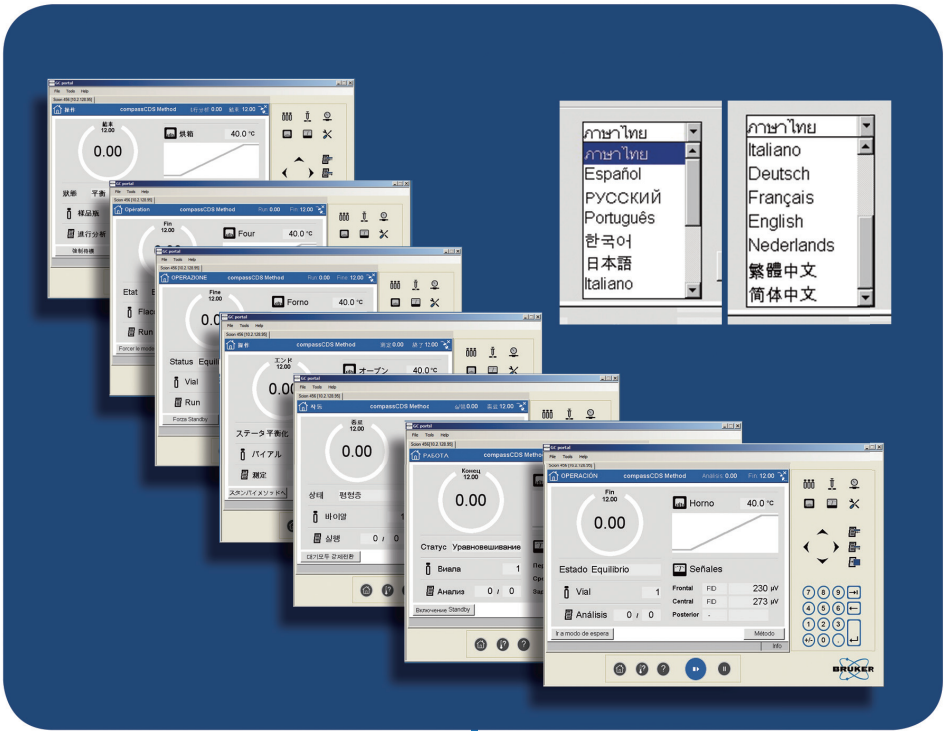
GC portal
File Tools Help
Scion 456 [10.2.128.95]
操作 compassCDS Method 1行分析 0.00 結束 12.00
結束 12.00
0.00
烘箱 40.0 °C
狀態 平衡
樣品瓶
進行分析
強制待機

GC portal
File Tools Help
Scion 456 [10.2.128.95]
Opération compassCDS Method Run 0.00 Fin 12.00
Fin 12.00
Four 40.0 °C
Etat
Flac
Run
Forcer le mode

GC portal
File Tools Help
Scion 456 [10.2.128.95]
OPERAZIONE compassCDS Method Run 0.00 Fine 12.00
Fine 12.00
Forno 40.0 °C
Status Equili
Vial
Run
Force Standby

GC portal
File Tools Help
Scion 456 [10.2.128.95]
操作 compassCDS Method 測定 0.00 終了 12.00
エンド 12.00
オーブン 40.0 °C
ステータ 平衡化
バイアル
測定
スタンバイメソッドへ

GC portal
File Tools Help
Scion 456 [10.2.128.95]
작동 compassCDS Method 실행 0.00 종료 12.00
종료 12.00
0.00
상태 평형중
바이알
실행 0 / 0
대기모두 강제전환

GC portal
File Tools Help
Scion 456 [10.2.128.95]
РАБОТА compassCDS Method
Конец 12.00
0.00
Статус Уравновешивание
Виала 1
Анализ 0 / 0
Включение Standby

GC portal
File Tools Help
Scion 456 [10.2.128.95]
OPERACIÓN compassCDS Method Análisis 0.00 Fin 12.00
Fin 12.00
0.00
Horno 40.0 °C
Estado Equilibrio
Señales
Vial 1
Frontal FID 230 µV
Central FID 273 µV
Posterior -
Análisis 0 / 0
Ir a modo de espera
Método
Info
7 8 9
4 5 6
1 2 3
+/- 0 .
BRUKER

ภาษาไทย
ภาษาไทย
Español
РУССКИЙ
Português
한국어
日本語
Italiano

ภาษาไทย
Italiano
Deutsch
Français
English
Nederlands
繁體中文
简体中文